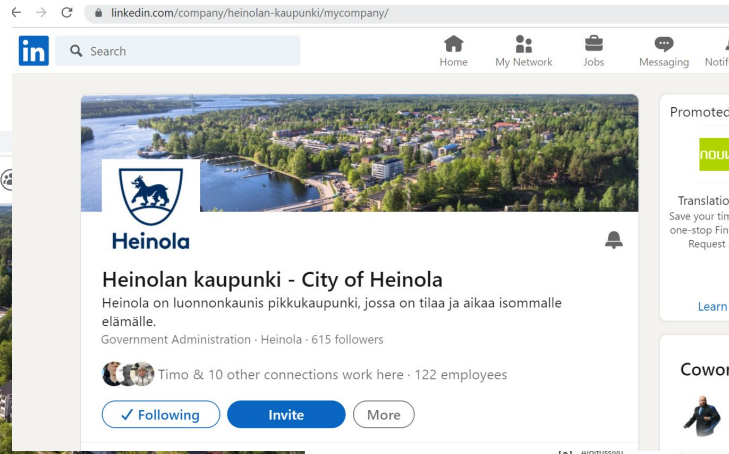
linkedin.com/company/heinolan-kaupunki/mycompany/

in Search

Home My Network Jobs Messaging Notif

Heinola

Heinolan kaupunki - City of Heinola

Heinola on luonnonkaunis pikkukaupunki, jossa on tilaa ja aikaa isommalle elämälle.

Government Administration · Heinola · 615 followers

Timo & 10 other connections work here · 122 employees

✓ Following Invite More

Promotec

nouu

Translatio
Save your tim
one-stop Fin
Request

Learn

Cowor